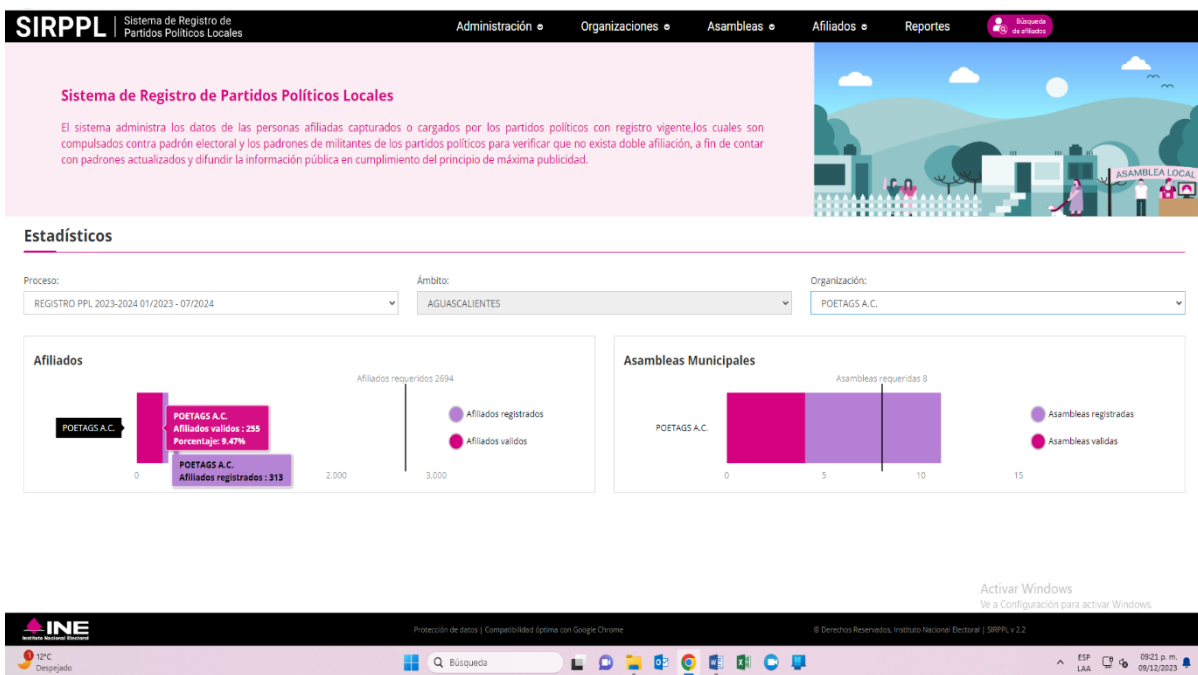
SIRPPL | Sistema de Registro de Partidos Políticos Locales

Administración Organizaciones Asambleas Afiliados Reportes Búsqueda de afiliados

Sistema de Registro de Partidos Políticos Locales

El sistema administra los datos de las personas afiliadas capturados o cargados por los partidos políticos con registro vigente,los cuales son compulsados contra padrón electoral y los padrones de militantes de los partidos políticos para verificar que no exista doble afiliación, a fin de contar con padrones actualizados y difundir la información pública en cumplimiento del principio de máxima publicidad.

ASAMBLEA LOCAL

Estadísticos

Proceso:
REGISTRO PPL 2023-2024 01/2023 - 07/2024

Ámbito:
AGUASCALIENTES

Organización:
POETAGS A.C.

Afiliados

Afiliados requeridos 2694

POETAGS A.C.

POETAGS A.C.
Afiliados validos : 255
Porcentaje: 9.47%

POETAGS A.C.
Afiliados registrados : 313

0 2,000 3,000

Afiliados registrados
Afiliados validos

Asambleas Municipales

Asambleas requeridas 8

POETAGS A.C.

0 5 10 15

Asambleas registradas
Asambleas validas

Activar Windows
Ve a Configuración para activar Windows.

INE Instituto Nacional Electoral

Protección de datos | Compatibilidad óptima con Google Chrome

© Derechos Reservados, Instituto Nacional Electoral | SIRPPL v 2.2

12°C Despejado

Búsqueda

ESP LAA 09:21 p. m. 09/12/2023